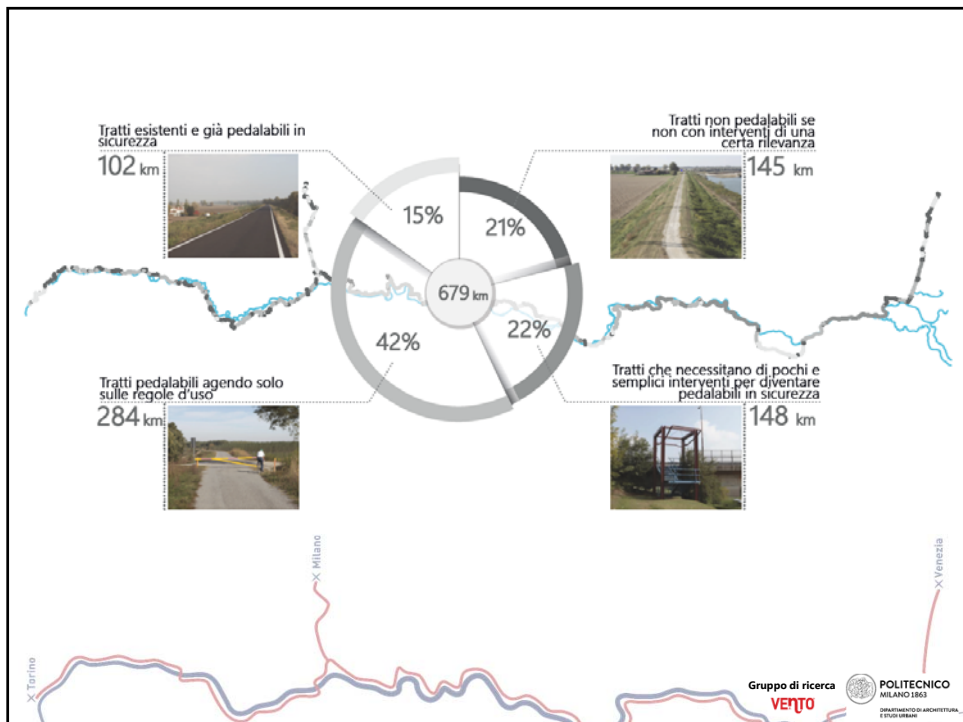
Tratti esistenti e già pedalabili in sicurezza
102 km

Tratti non pedalabili se non con interventi di una certa rilevanza
145 km

15%
21%
679 km
42%
22%

Tratti pedalabili agendo solo sulle regole d'uso
284 km

Tratti che necessitano di pochi e semplici interventi per diventare pedalabili in sicurezza
148 km

× Milano
× Venezia
× Torino

Gruppo di ricerca
VENTO

POLITECNICO
MILANO 1863
DIPARTIMENTO DI ARCHITETTURA E STUDI URBANI